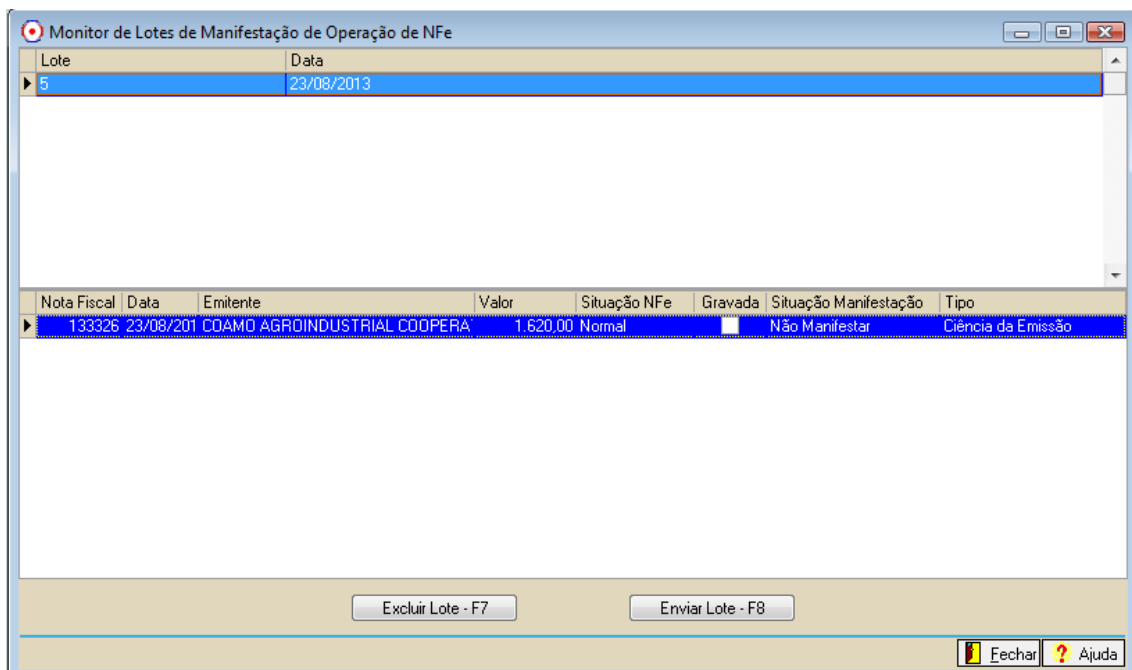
Monitor de Lotes de Manifestação de Operação de NFe

| Lote | Data |
|---|---|
| 5 | 23/08/2013 |

| Nota Fiscal | Data | Emitente | Valor | Situação NFe | Gravada | Situação Manifestação | Tipo |
|---|---|---|---|---|---|---|---|
| 133326 | 23/08/201 | COAMO AGROINDUSTRIAL COOPERA | 1.620,00 | Normal | | Não Manifestar | Ciência da Emissão |

Excluir Lote - F7
Enviar Lote - F8

Fechar
Ajuda